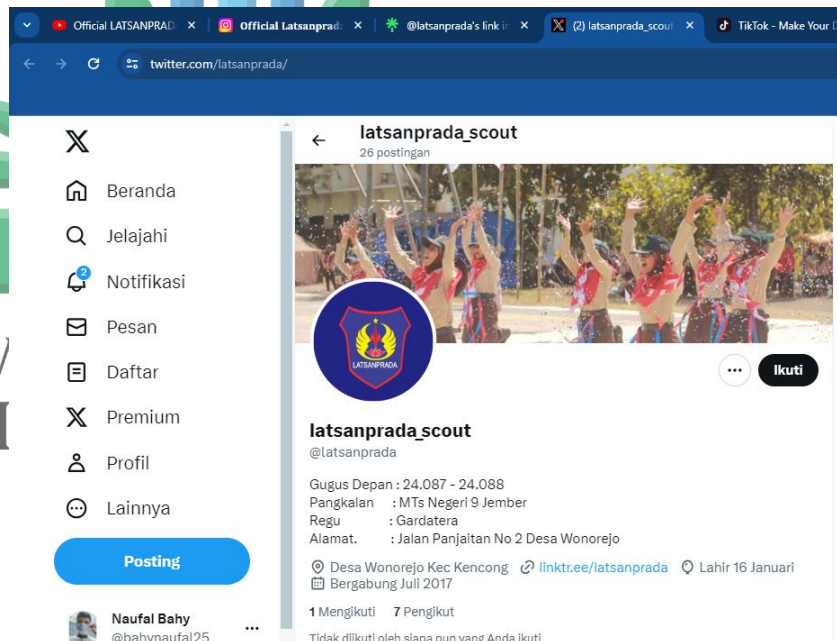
Official LATSANPRADA ×
Official Latsanprada ×
@latsanprada's link in ×
(2) latsanprada_scout ×
TikTok - Make Your D

twitter.com/latsanprada/

Beranda
Jelajahi
2
Notifikasi
Pesan
Daftar
Premium
Profil
Lainnya
Posting
Naufal Bahy
@bahynaufal25

latsanprada_scout
26 postingan

LATSANPRADA

Ikuti

latsanprada_scout
@latsanprada

Gugus Depan : 24.087 - 24.088
Pangkalan : MTs Negeri 9 Jember
Regu : Gardatera
Alamat. : Jalan Panjaitan No 2 Desa Wonorejo

Desa Wonorejo Kec Kencong linktr.ee/latsanprada Lahir 16 Januari
Bergabung Juli 2017

1 Mengikuti 7 Pengikut

Tidak diikuti oleh siapa pun yang Anda ikuti